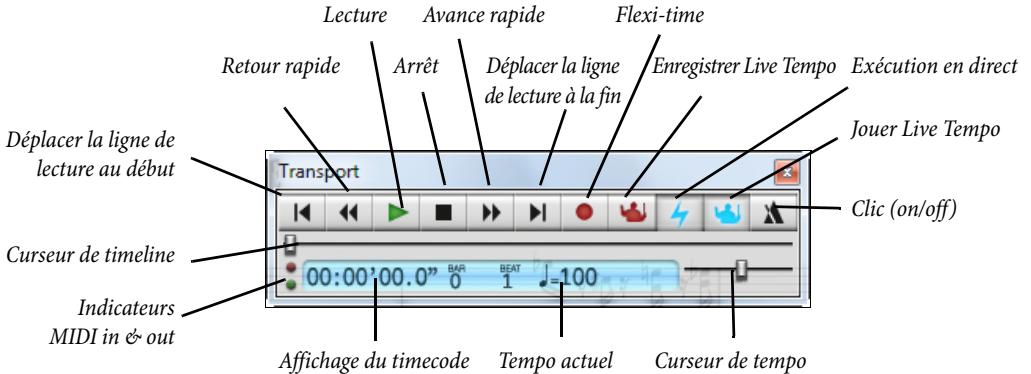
Lecture

Avance rapide

Flexi-time

Retour rapide

Arrêt

Déplacer la ligne de lecture à la fin

Enregistrer Live Tempo

Exécution en direct

Déplacer la ligne de lecture au début

Jouer Live Tempo

Transport

Clic (on/off)

Curseur de timeline

00:00'00.0" BAR 0 BEAT 1 ♩=100

Indicateurs MIDI in & out

Affichage du timecode

Tempo actuel

Curseur de tempo